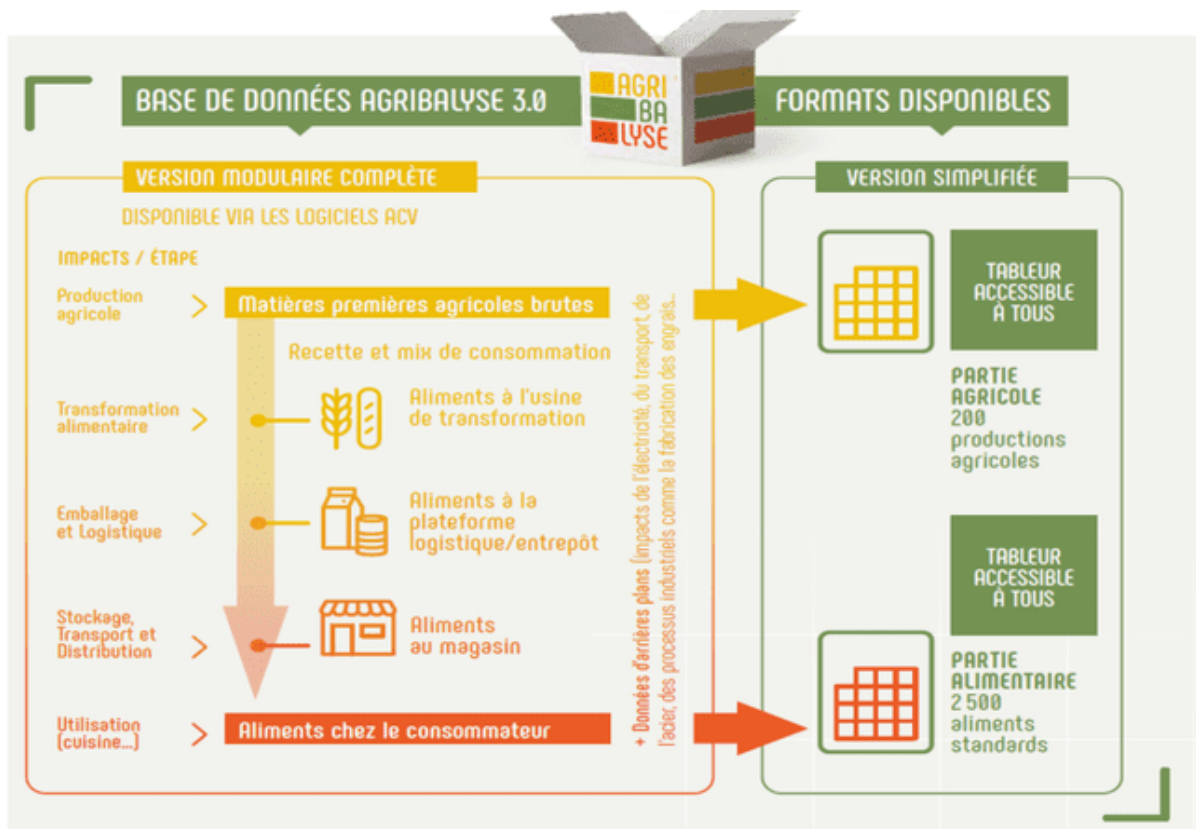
BASE DE DONNÉES AGRIBALYSE 3.0

AGRI
BA
LYSE

FORMATS DISPONIBLES

VERSION MODULAIRE COMPLÈTE

DISPONIBLE VIA LES LOGICIELS ACV

IMPACTS / ÉTAPE

Production agricole > Matières premières agricoles brutes

Recette et mix de consommation

Transformation alimentaire > Aliments à l'usine de transformation

Emballage et Logistique > Aliments à la plateforme logistique/entrepôt

Stockage, Transport et Distribution > Aliments au magasin

Utilisation (cuisine...) > Aliments chez le consommateur

+ Données d'arrières plans (impacts de l'électricité, du transport, de l'acier, des processus industriels comme la fabrication des engrais...

VERSION SIMPLIFIÉE

TABLEUR ACCESSIBLE À TOUS

PARTIE AGRICOLE
200 productions agricoles

TABLEUR ACCESSIBLE À TOUS

PARTIE ALIMENTAIRE
2 500 aliments standards